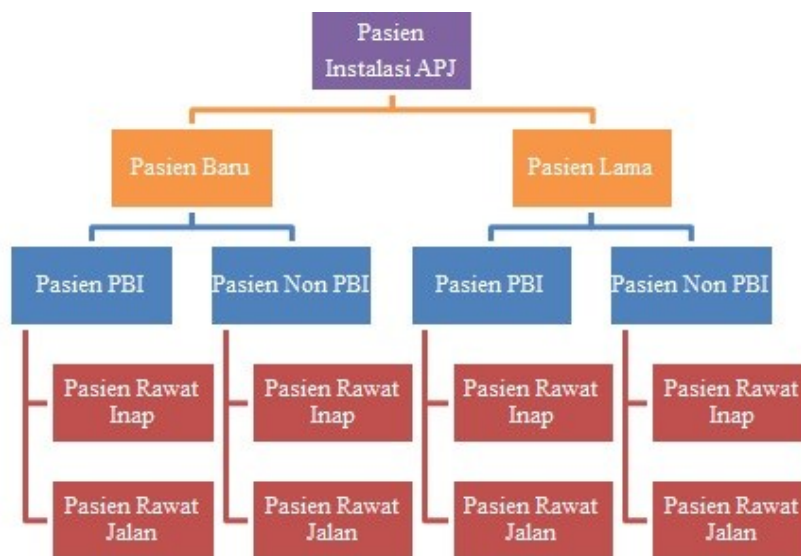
Pasien Instalasi APJ

Pasien Baru

Pasien Lama

Pasien PBI

Pasien Non PBI

Pasien PBI

Pasien Non PBI

Pasien Rawat Inap

Pasien Rawat Jalan

Pasien Rawat Inap

Pasien Rawat Jalan

Pasien Rawat Inap

Pasien Rawat Jalan

Pasien Rawat Inap

Pasien Rawat Jalan